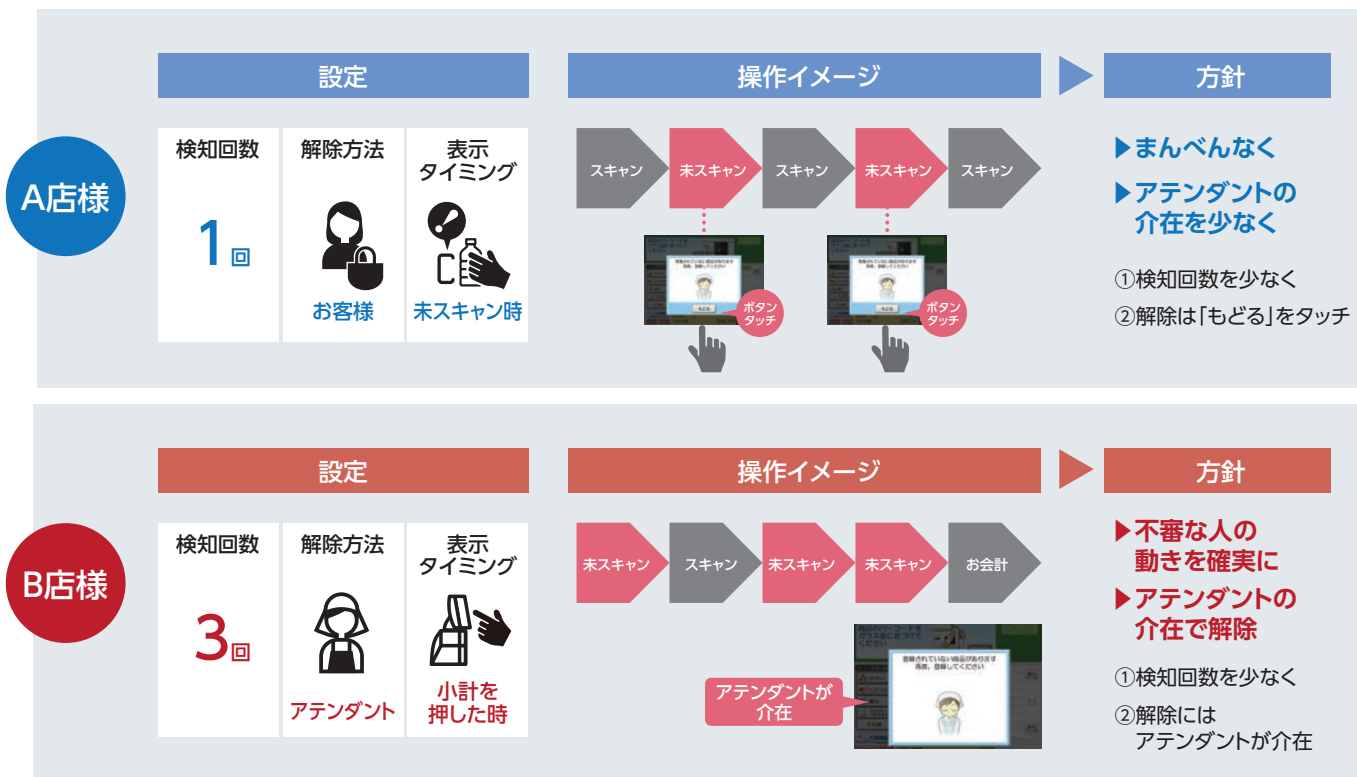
A店様

設定

検知回数

1回

解除方法

お客様

表示タイミング

未スキャン時

操作イメージ

スキャン 未スキャン スキャン 未スキャン スキャン

ボタンタッチ

ボタンタッチ

方針

▶まんべんなく

▶アテンダントの介在を少なく

①検知回数を少なく

②解除は「もどる」をタッチ

B店様

設定

検知回数

3回

解除方法

アテンダント

表示タイミング

小計を押した時

操作イメージ

未スキャン スキャン 未スキャン 未スキャン お会計

登録されていない商品があります 再度、登録してください

アテンダントが介在

方針

▶不審な人の動きを確実に

▶アテンダントの介在で解除

①検知回数を少なく

②解除にはアテンダントが介在